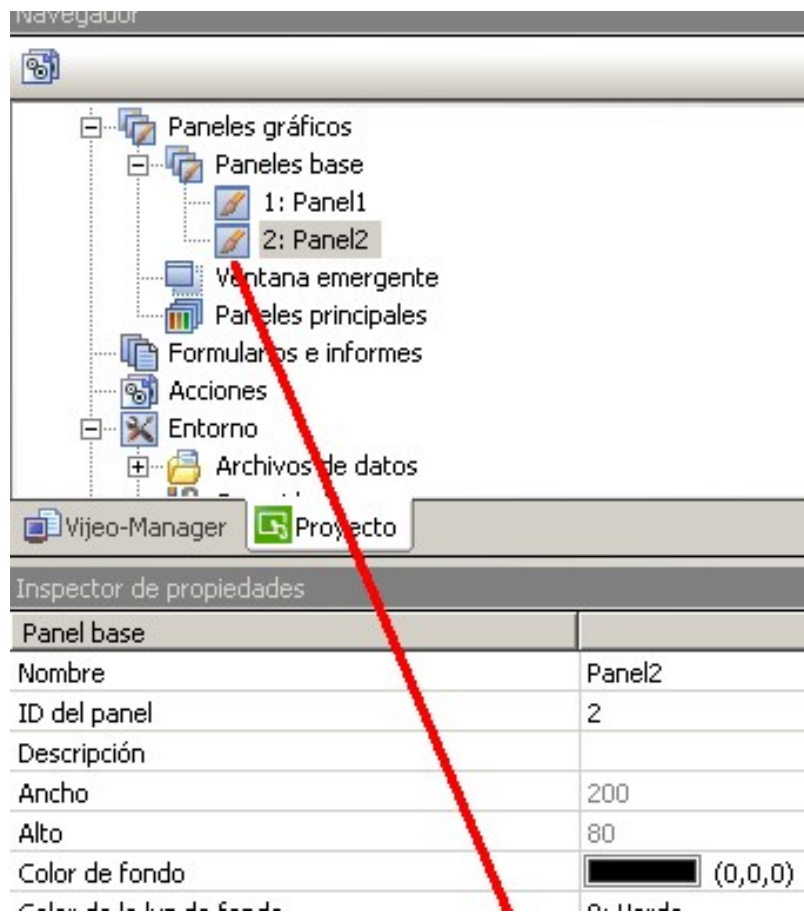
Navegador

Paneles gráficos
Paneles base
1: Panel1
2: Panel2
Ventana emergente
Paneles principales
Formularios e informes
Acciones
Entorno
Archivos de datos
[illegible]

Vijeo-Manager
Proyecto

Inspector de propiedades

| Panel base | |
|---|---|
| Nombre | Panel2 |
| ID del panel | 2 |
| Descripción | |
| Ancho | 200 |
| Alto | 80 |
| Color de fondo | (0,0,0) |
| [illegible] | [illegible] |